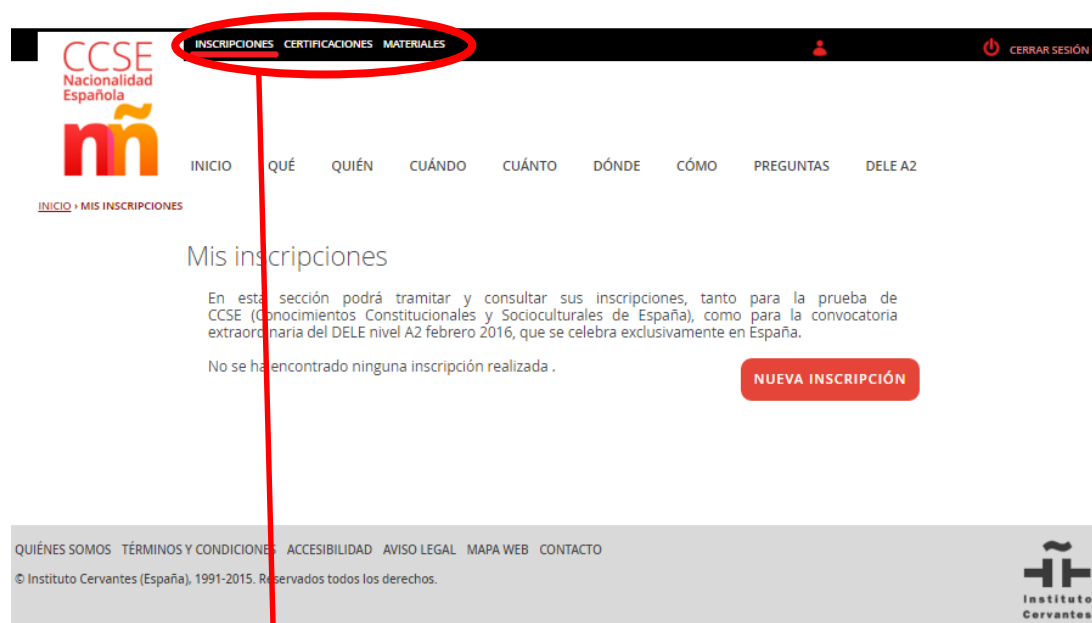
INSCRIPCIONES CERTIFICACIONES MATERIALES

CERRAR SESIÓN

CCSE
Nacionalidad
Española

INICIO QUÉ QUIÉN CUÁNDO CUÁNTO DÓNDE CÓMO PREGUNTAS DELE A2

INICIO › MIS INSCRIPCIONES

Mis inscripciones

En esta sección podrá tramitar y consultar sus inscripciones, tanto para la prueba de CCSE (Conocimientos Constitucionales y Socioculturales de España), como para la convocatoria extraordinaria del DELE nivel A2 febrero 2016, que se celebra exclusivamente en España.

No se ha encontrado ninguna inscripción realizada .

NUEVA INSCRIPCIÓN

QUIÉNES SOMOS TÉRMINOS Y CONDICIONES ACCESIBILIDAD AVISO LEGAL MAPA WEB CONTACTO

© Instituto Cervantes (España), 1991-2015. Reservados todos los derechos.

Instituto
Cervantes